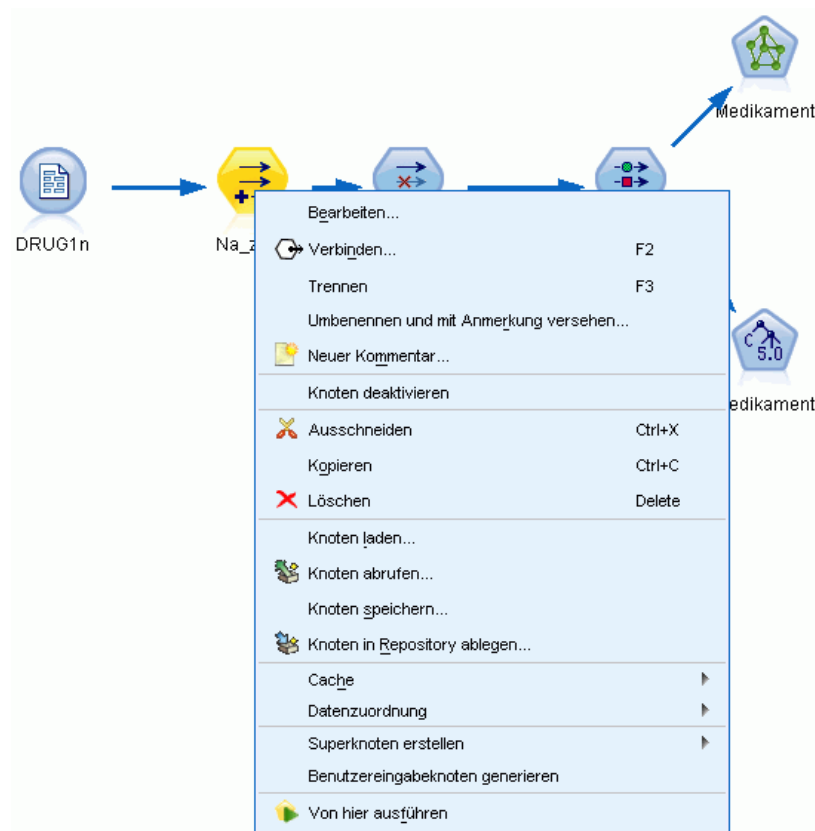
Medikament

DRUG1n

Na_z

C
5.0

edikament

Bearbeiten...
Verbinden... F2
Trennen F3
Umbenennen und mit Anmerkung versehen...
Neuer Kommentar...
Knoten deaktivieren
Ausschneiden Ctrl+X
Kopieren Ctrl+C
Löschen Delete
Knoten laden...
Knoten abrufen...
Knoten speichern...
Knoten in Repository ablegen...
Cache
Datenzuordnung
Superknoten erstellen
Benutzereingabeknoten generieren
Von hier ausführen